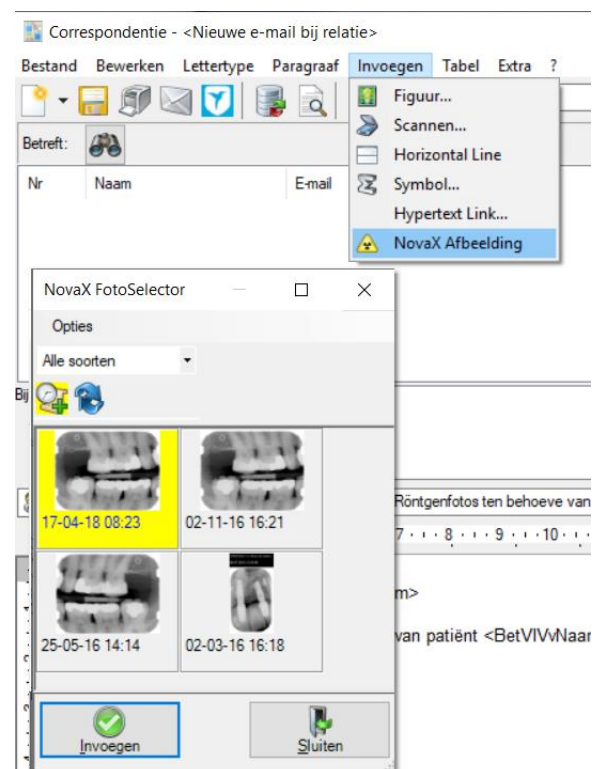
Correspondentie - <Nieuwe e-mail bij relatie>

Bestand Bewerken Lettertype Paragraaf Invoegen Tabel Extra ?

Figuur...
Scannen...
Horizontal Line
Symbol...
Hypertext Link...
NovaX Afbeelding

Betreft:

Nr Naam E-mail

NovaX FotoSelector

Opties

Alle soorten

17-04-18 08:23
02-11-16 16:21
25-05-16 14:14
02-03-16 16:18

Invoegen
Sluiten

Bij

Röntgenfotos ten behoeve van

7 · · · 8 · · · 9 · · · 10 · · ·

m>

van patiënt <BetVIVvNaar